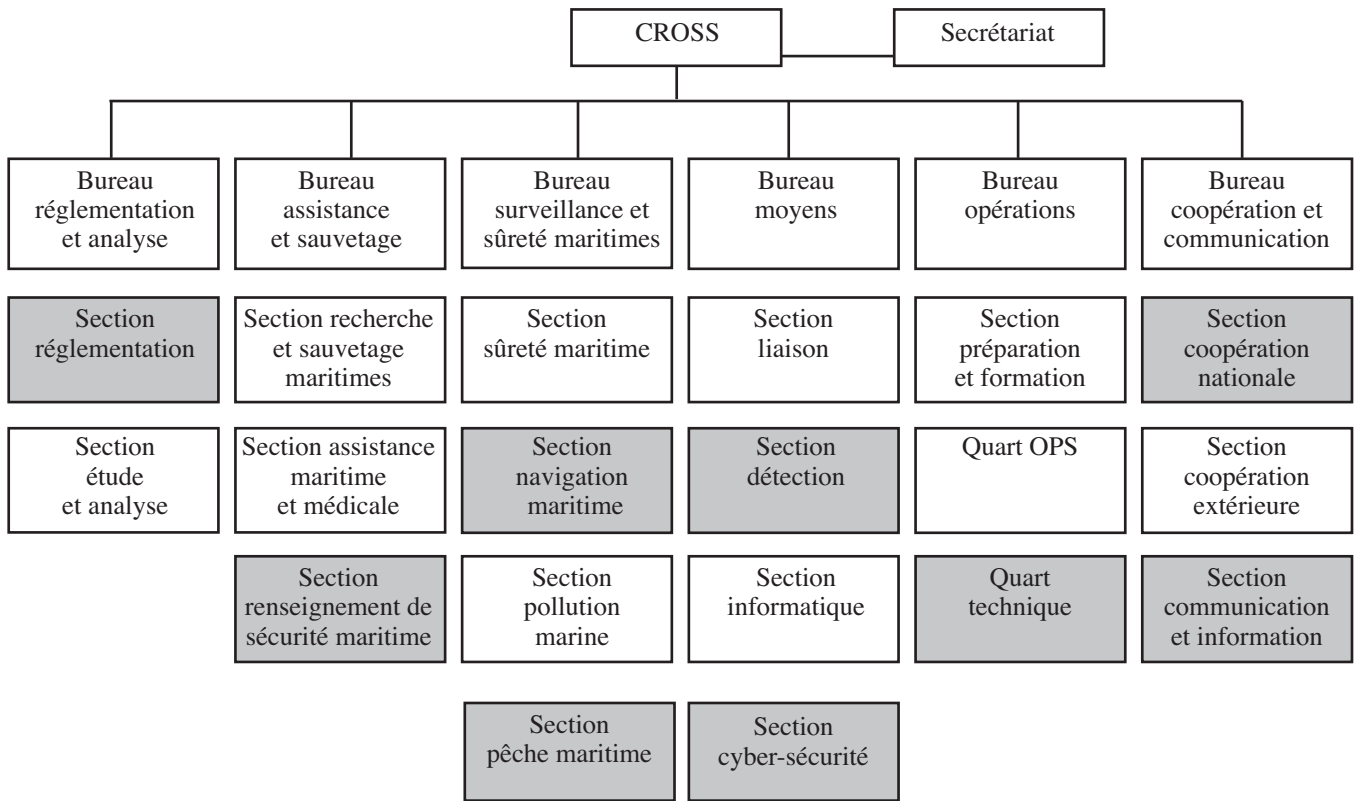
CROSS

Secrétariat

Bureau réglementation et analyse

Section réglementation

Section étude et analyse

Bureau assistance et sauvetage

Section recherche et sauvetage maritimes

Section assistance maritime et médicale

Section renseignement de sécurité maritime

Bureau surveillance et sûreté maritimes

Section sûreté maritime

Section navigation maritime

Section pollution marine

Section pêche maritime

Bureau moyens

Section liaison

Section détection

Section informatique

Section cyber-sécurité

Bureau opérations

Section préparation et formation

Quart OPS

Quart technique

Bureau coopération et communication

Section coopération nationale

Section coopération extérieure

Section communication et information